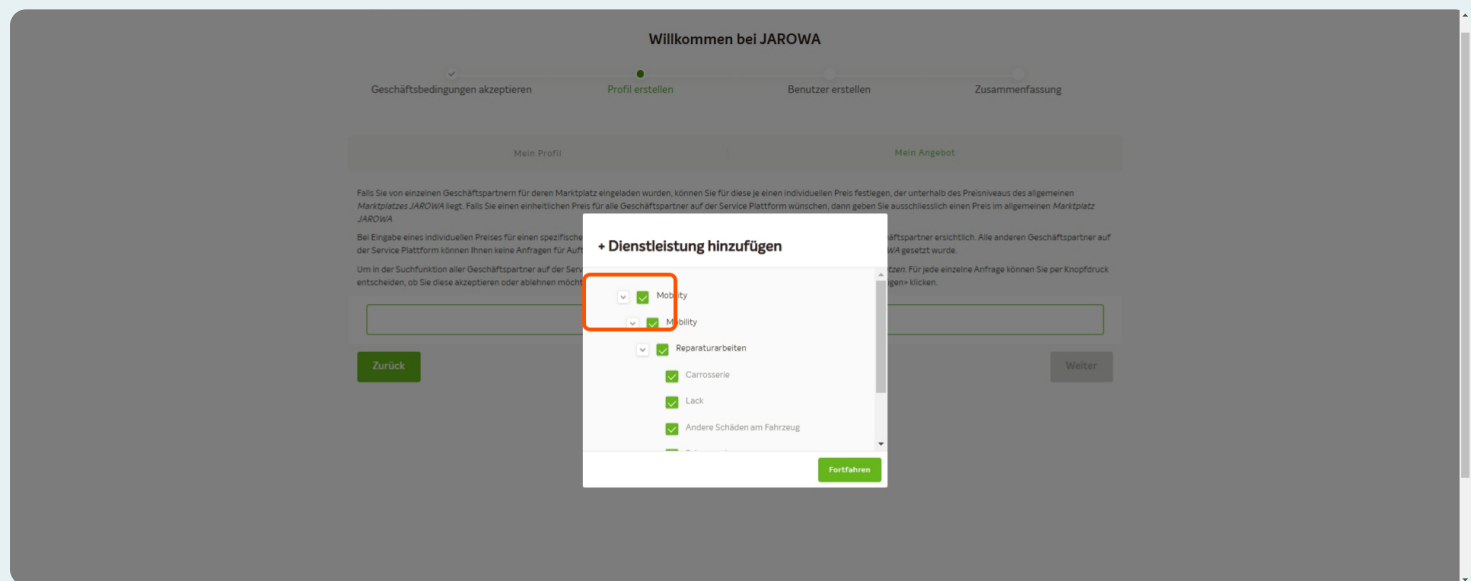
Willkommen bei JAROWA

Geschäftsbedingungen akzeptieren
Profil erstellen
Benutzer erstellen
Zusammenfassung

Main Profil
Mein Angebot

Falls Sie von einzelnen Geschäftspartnern für deren Marktplatz eingeladen wurden, können Sie für diese je einen individuellen Preis festlegen, der unterhalb des Preisniveaus des allgemeinen *Marktplatzes JAROWA* liegt. Falls Sie einen einheitlichen Preis für alle Geschäftspartner auf der Service Plattform wünschen, dann geben Sie ausschliesslich einen Preis im allgemeinen *Marktplatz JAROWA*

Bei Eingabe eines individuellen Preises für einen spezifische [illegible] häftspartner ersichtlich. Alle anderen Geschäftspartner auf der Service Plattform können Ihnen keine Anfragen für Auf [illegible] *WA* gesetzt wurde.

Um in der Suchfunktion aller Geschäftspartner auf der Serv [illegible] *tzen*. Für jede einzelne Anfrage können Sie per Knopfdruck entscheiden, ob Sie diese akzeptieren oder ablehnen möcht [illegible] gen» klicken.

Zurück
Weiter

+ Dienstleistung hinzufügen

Mobility
Mobility
Reparaturarbeiten
Carrosserie
Lack
Andere Schäden am Fahrzeug
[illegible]

Fortfahren